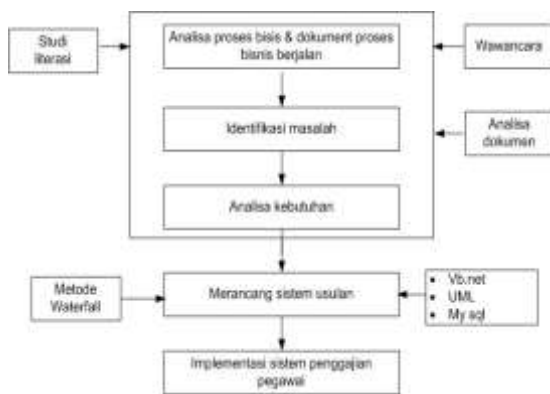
Studi literasi

Analisa proses bisis & dokument proses bisnis berjalan

Wawancara

Identifikasi masalah

Analisa dokumen

Analisa kebutuhan

Metode Waterfall

Merancang sistem usulan

• Vb.net
• UML
• My sql

Implementasi sistem penggajian pegawai